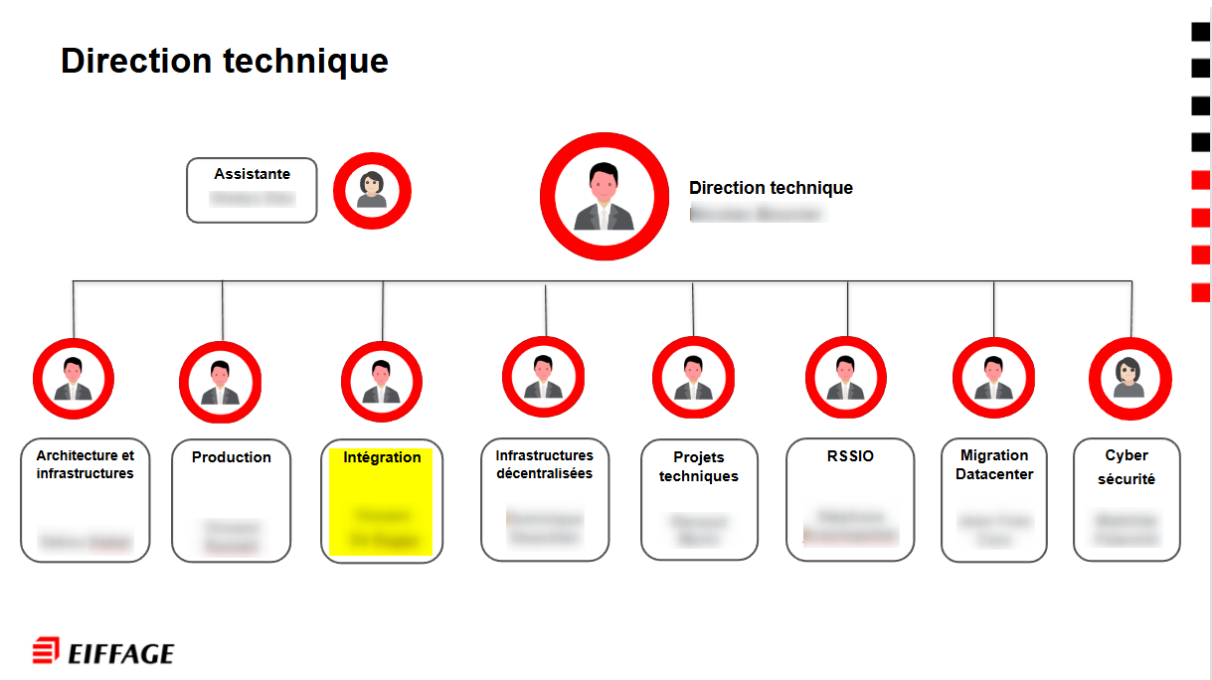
Direction technique

Assistante
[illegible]

Direction technique
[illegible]

Architecture et infrastructures
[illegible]

Production
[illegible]

Intégration
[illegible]

Infrastructures décentralisées
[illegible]

Projets techniques
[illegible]

RSSIO
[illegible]

Migration Datacenter
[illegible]

Cyber sécurité
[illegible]

EIFFAGE